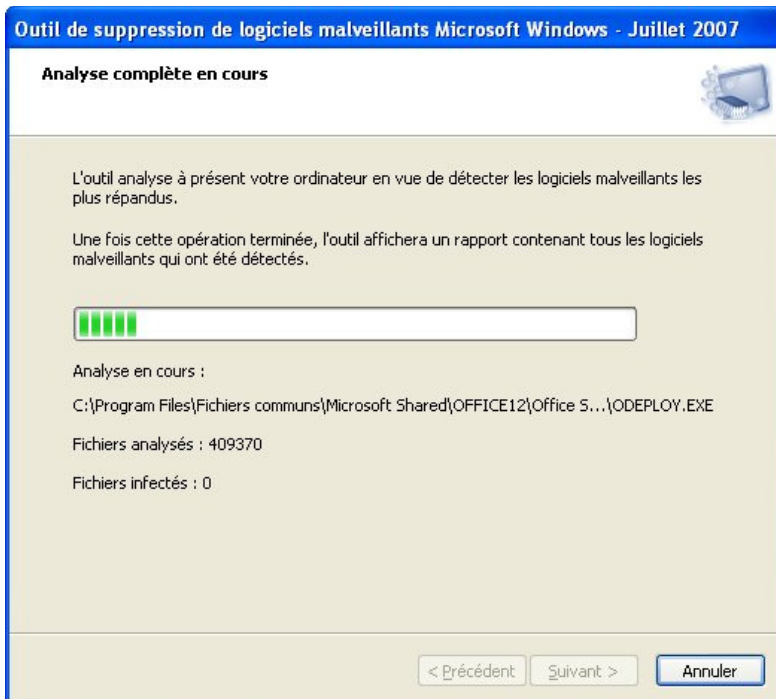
Outil de suppression de logiciels malveillants Microsoft Windows - Juillet 2007

Analyse complète en cours

L'outil analyse à présent votre ordinateur en vue de détecter les logiciels malveillants les plus répandus.

Une fois cette opération terminée, l'outil affichera un rapport contenant tous les logiciels malveillants qui ont été détectés.

Analyse en cours :

C:\Program Files\Fichiers communs\Microsoft Shared\OFFICE12\Office S...\ODEPLOY.EXE

Fichiers analysés : 409370

Fichiers infectés : 0

< Précédent | Suivant > | Annuler